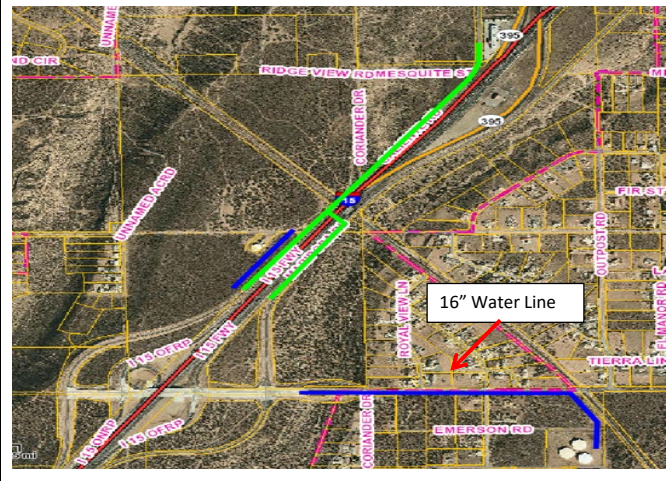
UNNAMED
ND CIR
RIDGE VIEW RD MESQUITE ST
395
395
CORIANDER DR
15
FIR ST
OUTPOST RD
UNNAMED ACRD
I 15 FWY
ROYAL VIEW LN
16" Water Line
MANOR RD
TIERRA LIN
I 15 OFRP
I 15 FWY
I 15 ONRP
I 15 OFRP
CORIANDER DR
EMERSON RD
mi